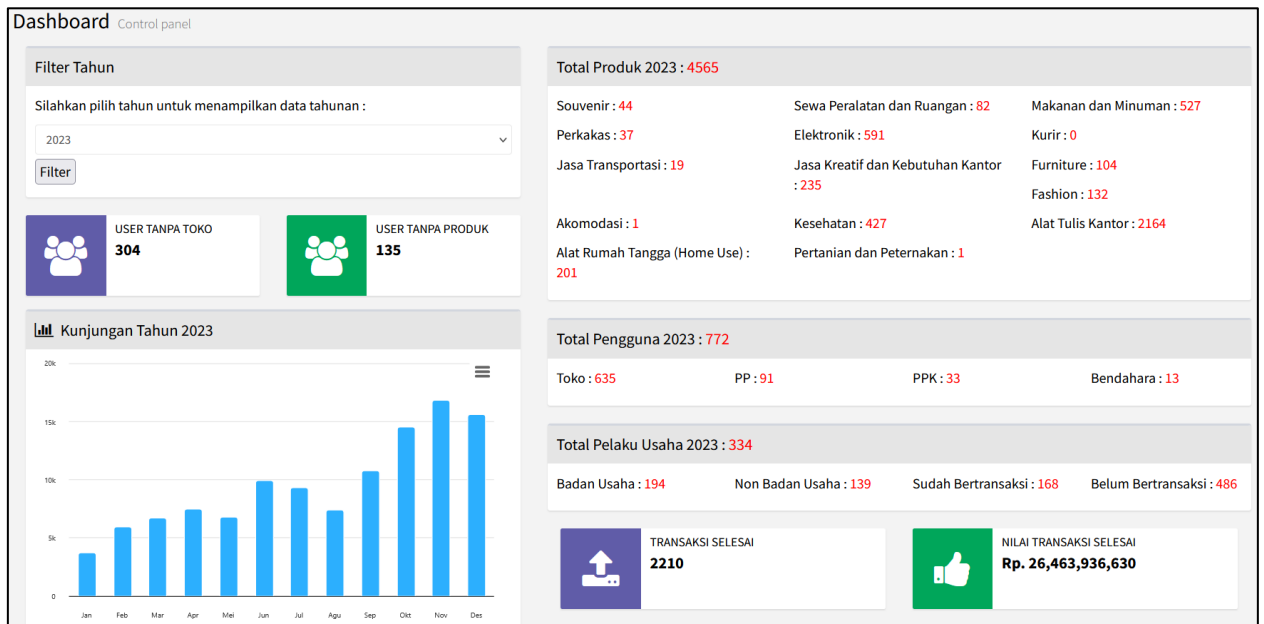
Dashboard Control panel

Filter Tahun

Silahkan pilih tahun untuk menampilkan data tahunan :

2023

Filter

USER TANPA TOKO
304

USER TANPA PRODUK
135

Kunjungan Tahun 2023

20k
15k
10k
5k
0

Jan Feb Mar Apr Mei Jun Jul Agu Sep Okt Nov Des

Total Produk 2023 : 4565

Souvenir : 44
Sewa Peralatan dan Ruangan : 82
Makanan dan Minuman : 527
Perkakas : 37
Elektronik : 591
Kurir : 0
Jasa Transportasi : 19
Jasa Kreatif dan Kebutuhan Kantor : 235
Furniture : 104
Fashion : 132
Akomodasi : 1
Kesehatan : 427
Alat Tulis Kantor : 2164
Alat Rumah Tangga (Home Use) : 201
Pertanian dan Peternakan : 1

Total Pengguna 2023 : 772

Toko : 635
PP : 91
PPK : 33
Bendahara : 13

Total Pelaku Usaha 2023 : 334

Badan Usaha : 194
Non Badan Usaha : 139
Sudah Bertransaksi : 168
Belum Bertransaksi : 486

TRANSAKSI SELESAI
2210

NILAI TRANSAKSI SELESAI
Rp. 26,463,936,630